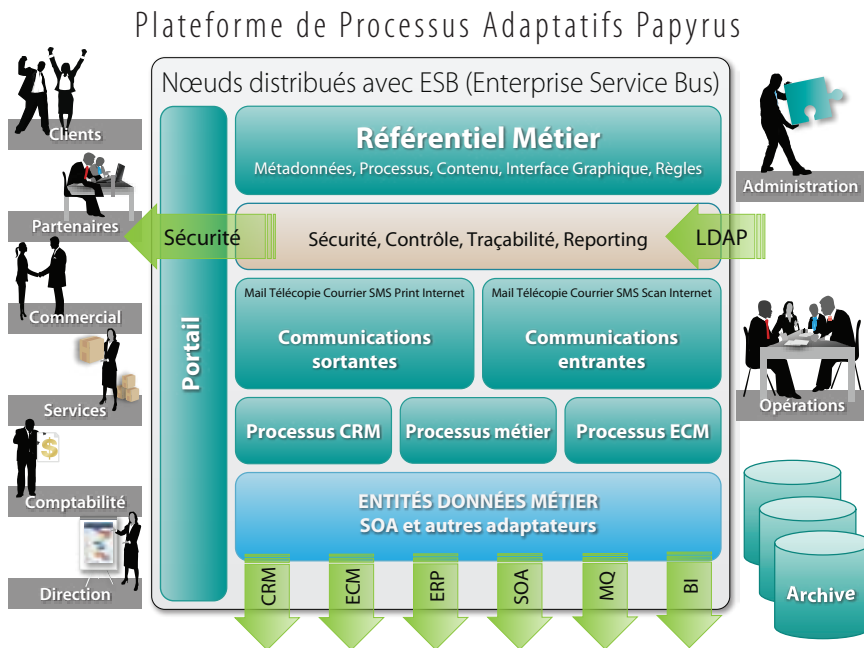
Plateforme de Processus Adaptatifs Papyrus

Nœuds distribués avec ESB (Enterprise Service Bus)

Clients

Partenaires

Commercial

Services

$

Comptabilité

Direction

Administration

Opérations

Archive

Référentiel Métier

Métadonnées, Processus, Contenu, Interface Graphique, Règles

Sécurité

Sécurité, Contrôle, Traçabilité, Reporting

LDAP

Portail

Mail Télécopie Courrier SMS Print Internet

Communications sortantes

Mail Télécopie Courrier SMS Scan Internet

Communications entrantes

Processus CRM

Processus métier

Processus ECM

ENTITÉS DONNÉES MÉTIER
SOA et autres adaptateurs

CRM

ECM

ERP

SOA

MQ

BI